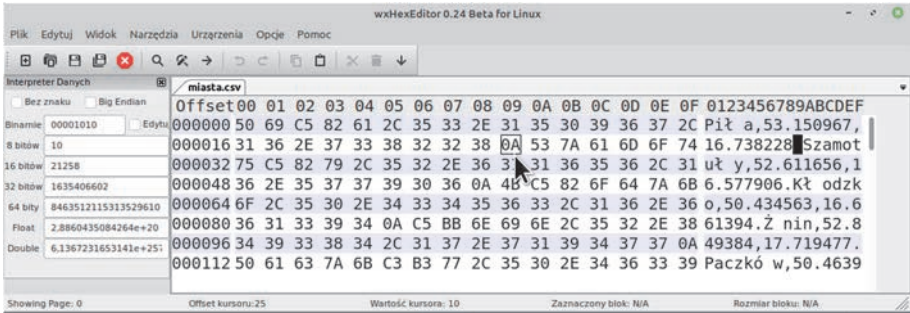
wxHexEditor 0.24 Beta for Linux

Plik Edytuj Widok Narzędzia Urządzenia Opcje Pomoc

Interpreter Danych

Bez znaku Big Endian

Binarnie 00001010 Edytuj

8 bitów 10

16 bitów 21258

32 bitów 1635406602

64 bity 8463512115313529610

Float 2,8860435084264e+20

Double 6,1367231653141e+257

miasta.csv

| Offset | 00 | 01 | 02 | 03 | 04 | 05 | 06 | 07 | 08 | 09 | 0A | 0B | 0C | 0D | 0E | 0F | 0123456789ABCDEF |
|---|---|---|---|---|---|---|---|---|---|---|---|---|---|---|---|---|---|
| 000000 | 50 | 69 | C5 | 82 | 61 | 2C | 35 | 33 | 2E | 31 | 35 | 30 | 39 | 36 | 37 | 2C | Pił a,53.150967, |
| 000016 | 31 | 36 | 2E | 37 | 33 | 38 | 32 | 32 | 38 | 0A | 53 | 7A | 61 | 6D | 6F | 74 | 16.738228 Szamot |
| 000032 | 75 | C5 | 82 | 79 | 2C | 35 | 32 | 2E | 36 | 31 | 31 | 36 | 35 | 36 | 2C | 31 | uł y,52.611656,1 |
| 000048 | 36 | 2E | 35 | 37 | 37 | 39 | 30 | 36 | 0A | 4B | C5 | 82 | 6F | 64 | 7A | 6B | 6.577906.Kł odzk |
| 000064 | 6F | 2C | 35 | 30 | 2E | 34 | 33 | 34 | 35 | 36 | 33 | 2C | 31 | 36 | 2E | 36 | o,50.434563,16.6 |
| 000080 | 36 | 31 | 33 | 39 | 34 | 0A | C5 | BB | 6E | 69 | 6E | 2C | 35 | 32 | 2E | 38 | 61394.Ż nin,52.8 |
| 000096 | 34 | 39 | 33 | 38 | 34 | 2C | 31 | 37 | 2E | 37 | 31 | 39 | 34 | 37 | 37 | 0A | 49384,17.719477. |
| 000112 | 50 | 61 | 63 | 7A | 6B | C3 | B3 | 77 | 2C | 35 | 30 | 2E | 34 | 36 | 33 | 39 | Paczkó w,50.4639 |

Showing Page: 0 Offset kursoru:25 Wartość kursora: 10 Zaznaczony blok: N/A Rozmiar bloku: N/A